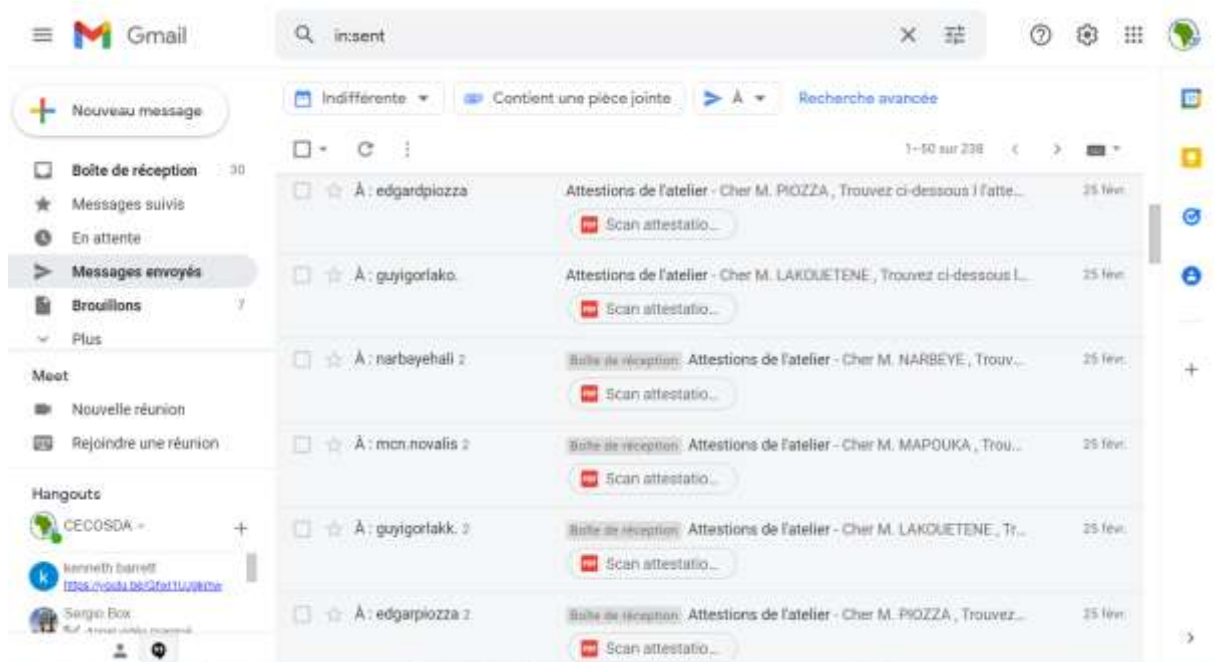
Gmail

in:sent

Nouveau message

Boîte de réception 30
Messages suivis
En attente
Messages envoyés
Brouillons 7
Plus

Meet
Nouvelle réunion
Rejoindre une réunion

Hangouts
CECOSDA
kenneth barrett
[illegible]
Sergio Box
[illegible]

Indifférente
Contient une pièce jointe
À
Recherche avancée

1–50 sur 238

À : edgardpiozza Attestions de l'atelier - Cher M. PIOZZA , Trouvez ci-dessous l'atte... 25 févr.
Scan attestatio...

À : guyigorlako. Attestions de l'atelier - Cher M. LAKOUETENE , Trouvez ci-dessous l... 25 févr.
Scan attestatio...

À : narbeyehali 2 Boîte de réception Attestions de l'atelier - Cher M. NARBEYE , Trouv... 25 févr.
Scan attestatio...

À : mcn.novalis 2 Boîte de réception Attestions de l'atelier - Cher M. MAPOUKA , Trou... 25 févr.
Scan attestatio...

À : guyigorlakk. 2 Boîte de réception Attestions de l'atelier - Cher M. LAKOUETENE , Tr... 25 févr.
Scan attestatio...

À : edgarpiozza 2 Boîte de réception Attestions de l'atelier - Cher M. PIOZZA , Trouvez... 25 févr.
Scan attestatio...